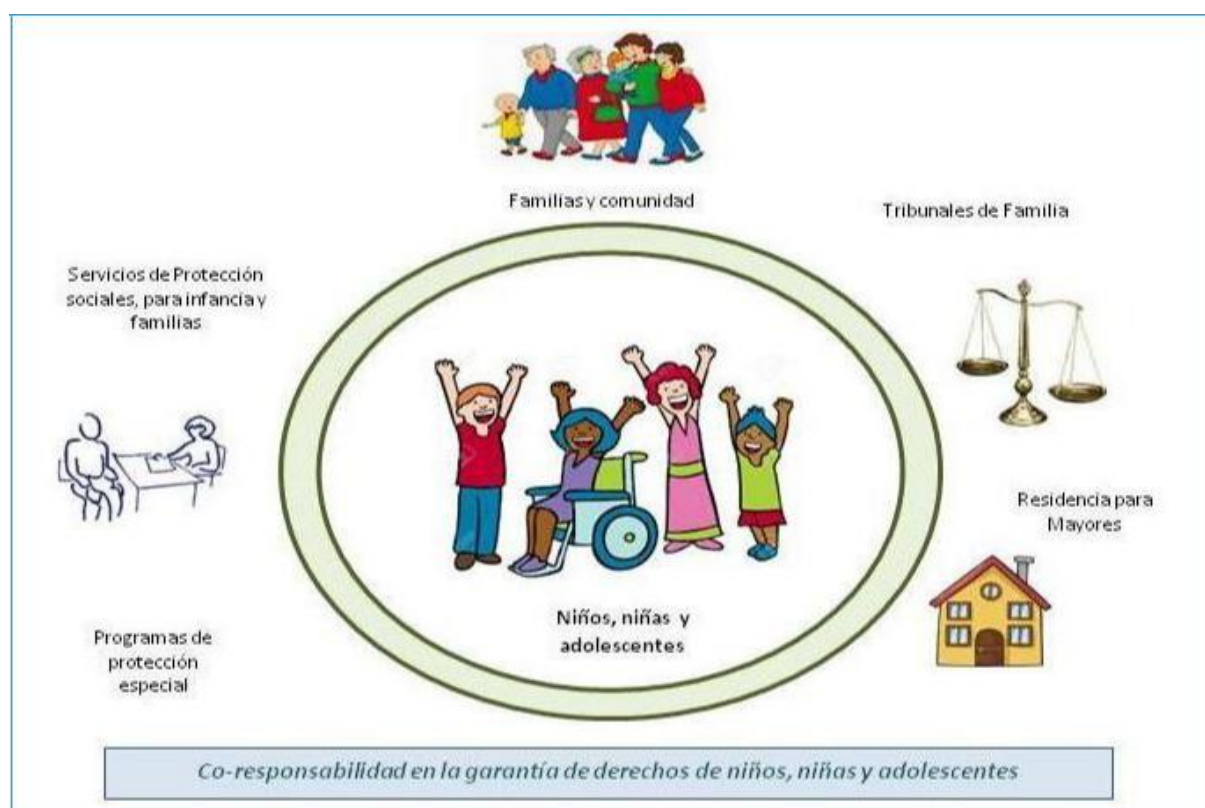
Familias y comunidad

Tribunales de Familia

Servicios de Protección sociales, para infancia y familias

Residencia para Mayores

Niños, niñas y adolescentes

Programas de protección especial

Co-responsabilidad en la garantía de derechos de niños, niñas y adolescentes